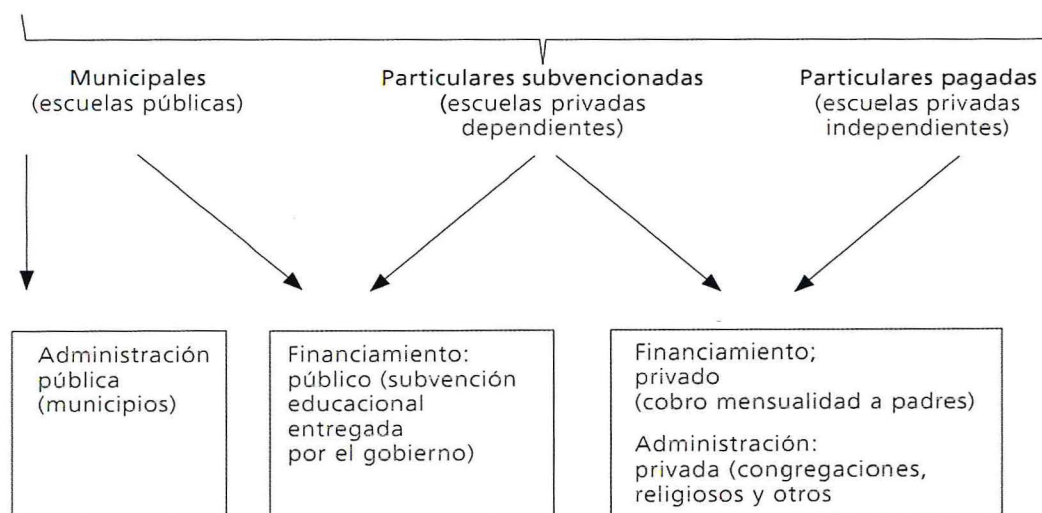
Municipales
(escuelas públicas)

Particulares subvencionadas
(escuelas privadas dependientes)

Particulares pagadas
(escuelas privadas independientes)

Administración pública
(municipios)

Financiamiento:
público (subvención educacional entregada por el gobierno)

Financiamiento;
privado
(cobro mensualidad a padres)

Administración:
privada (congregaciones, religiosos y otros